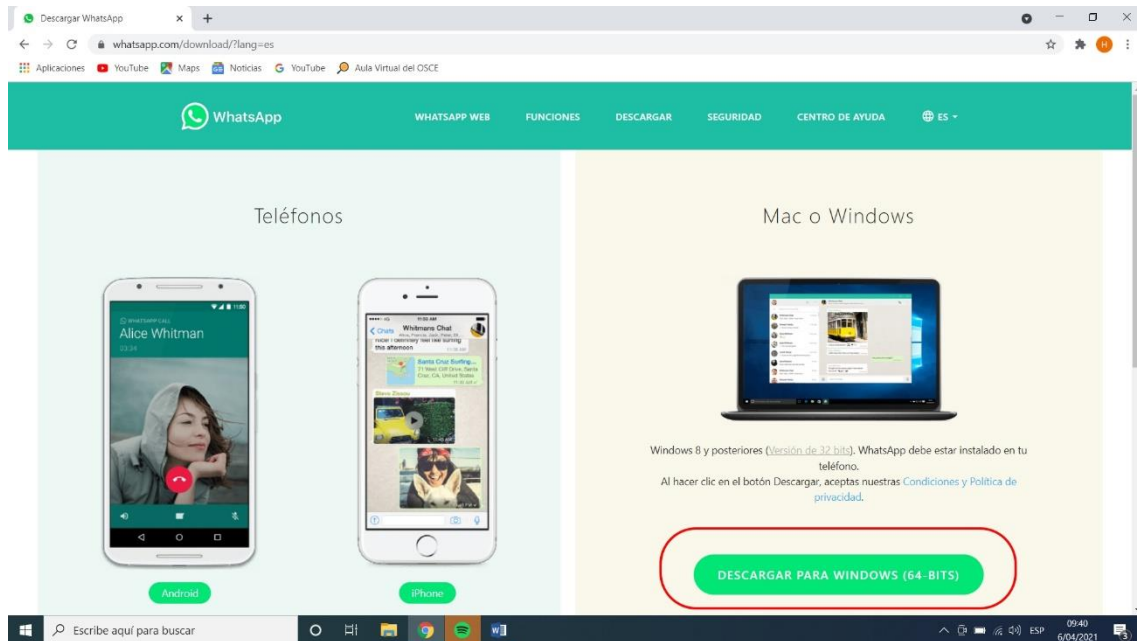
Descargar WhatsApp × +

whatsapp.com/download/?lang=es

Aplicaciones YouTube Maps Noticias YouTube Aula Virtual del OSCE

WhatsApp WHATSAPP WEB FUNCIONES DESCARGAR SEGURIDAD CENTRO DE AYUDA ES

Teléfonos

WHATSAPP CALL
Alice Whitman
03:24

Whitmans Chat
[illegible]
this afternoon
Santa Cruz Surfing...
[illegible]

Android

iPhone

Mac o Windows

Windows 8 y posteriores (Versión de 32 bits). WhatsApp debe estar instalado en tu teléfono.
Al hacer clic en el botón Descargar, aceptas nuestras Condiciones y Política de privacidad.

DESCARGAR PARA WINDOWS (64-BITS)

Escribe aquí para buscar

ESP 09:40 6/04/2021